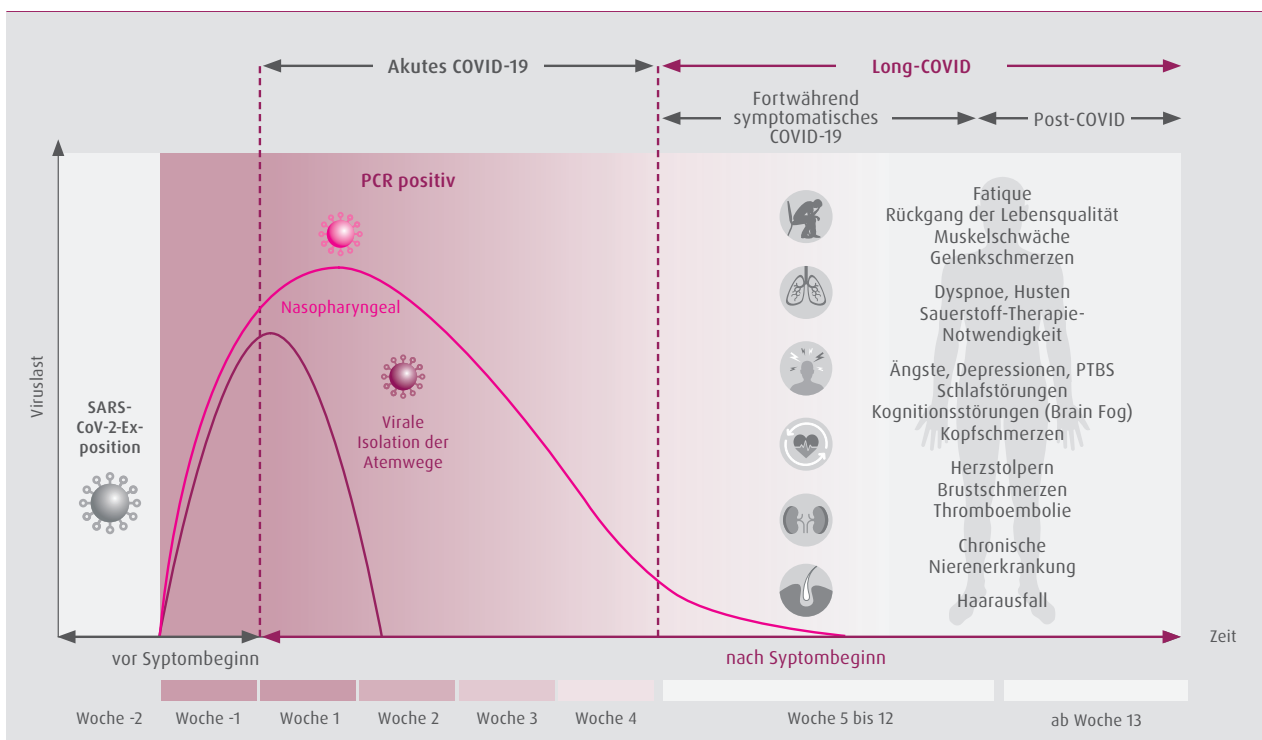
Akutes COVID-19

Long-COVID

Fortwährend symptomatisches COVID-19

Post-COVID

PCR positiv

Nasopharyngeal

Virale Isolation der Atemwege

SARS-CoV-2-Exposition

Viruslast

Fatique
Rückgang der Lebensqualität
Muskelschwäche
Gelenkschmerzen

Dyspnoe, Husten
Sauerstoff-Therapie-Notwendigkeit

Ängste, Depressionen, PTBS
Schlafstörungen
Kognitionsstörungen (Brain Fog)
Kopfschmerzen

Herzstolpern
Brustschmerzen
Thromboembolie

Chronische Nierenerkrankung

Haarausfall

Zeit

vor Syptombeginn

nach Syptombeginn

Woche -2 | Woche -1 | Woche 1 | Woche 2 | Woche 3 | Woche 4 | Woche 5 bis 12 | ab Woche 13